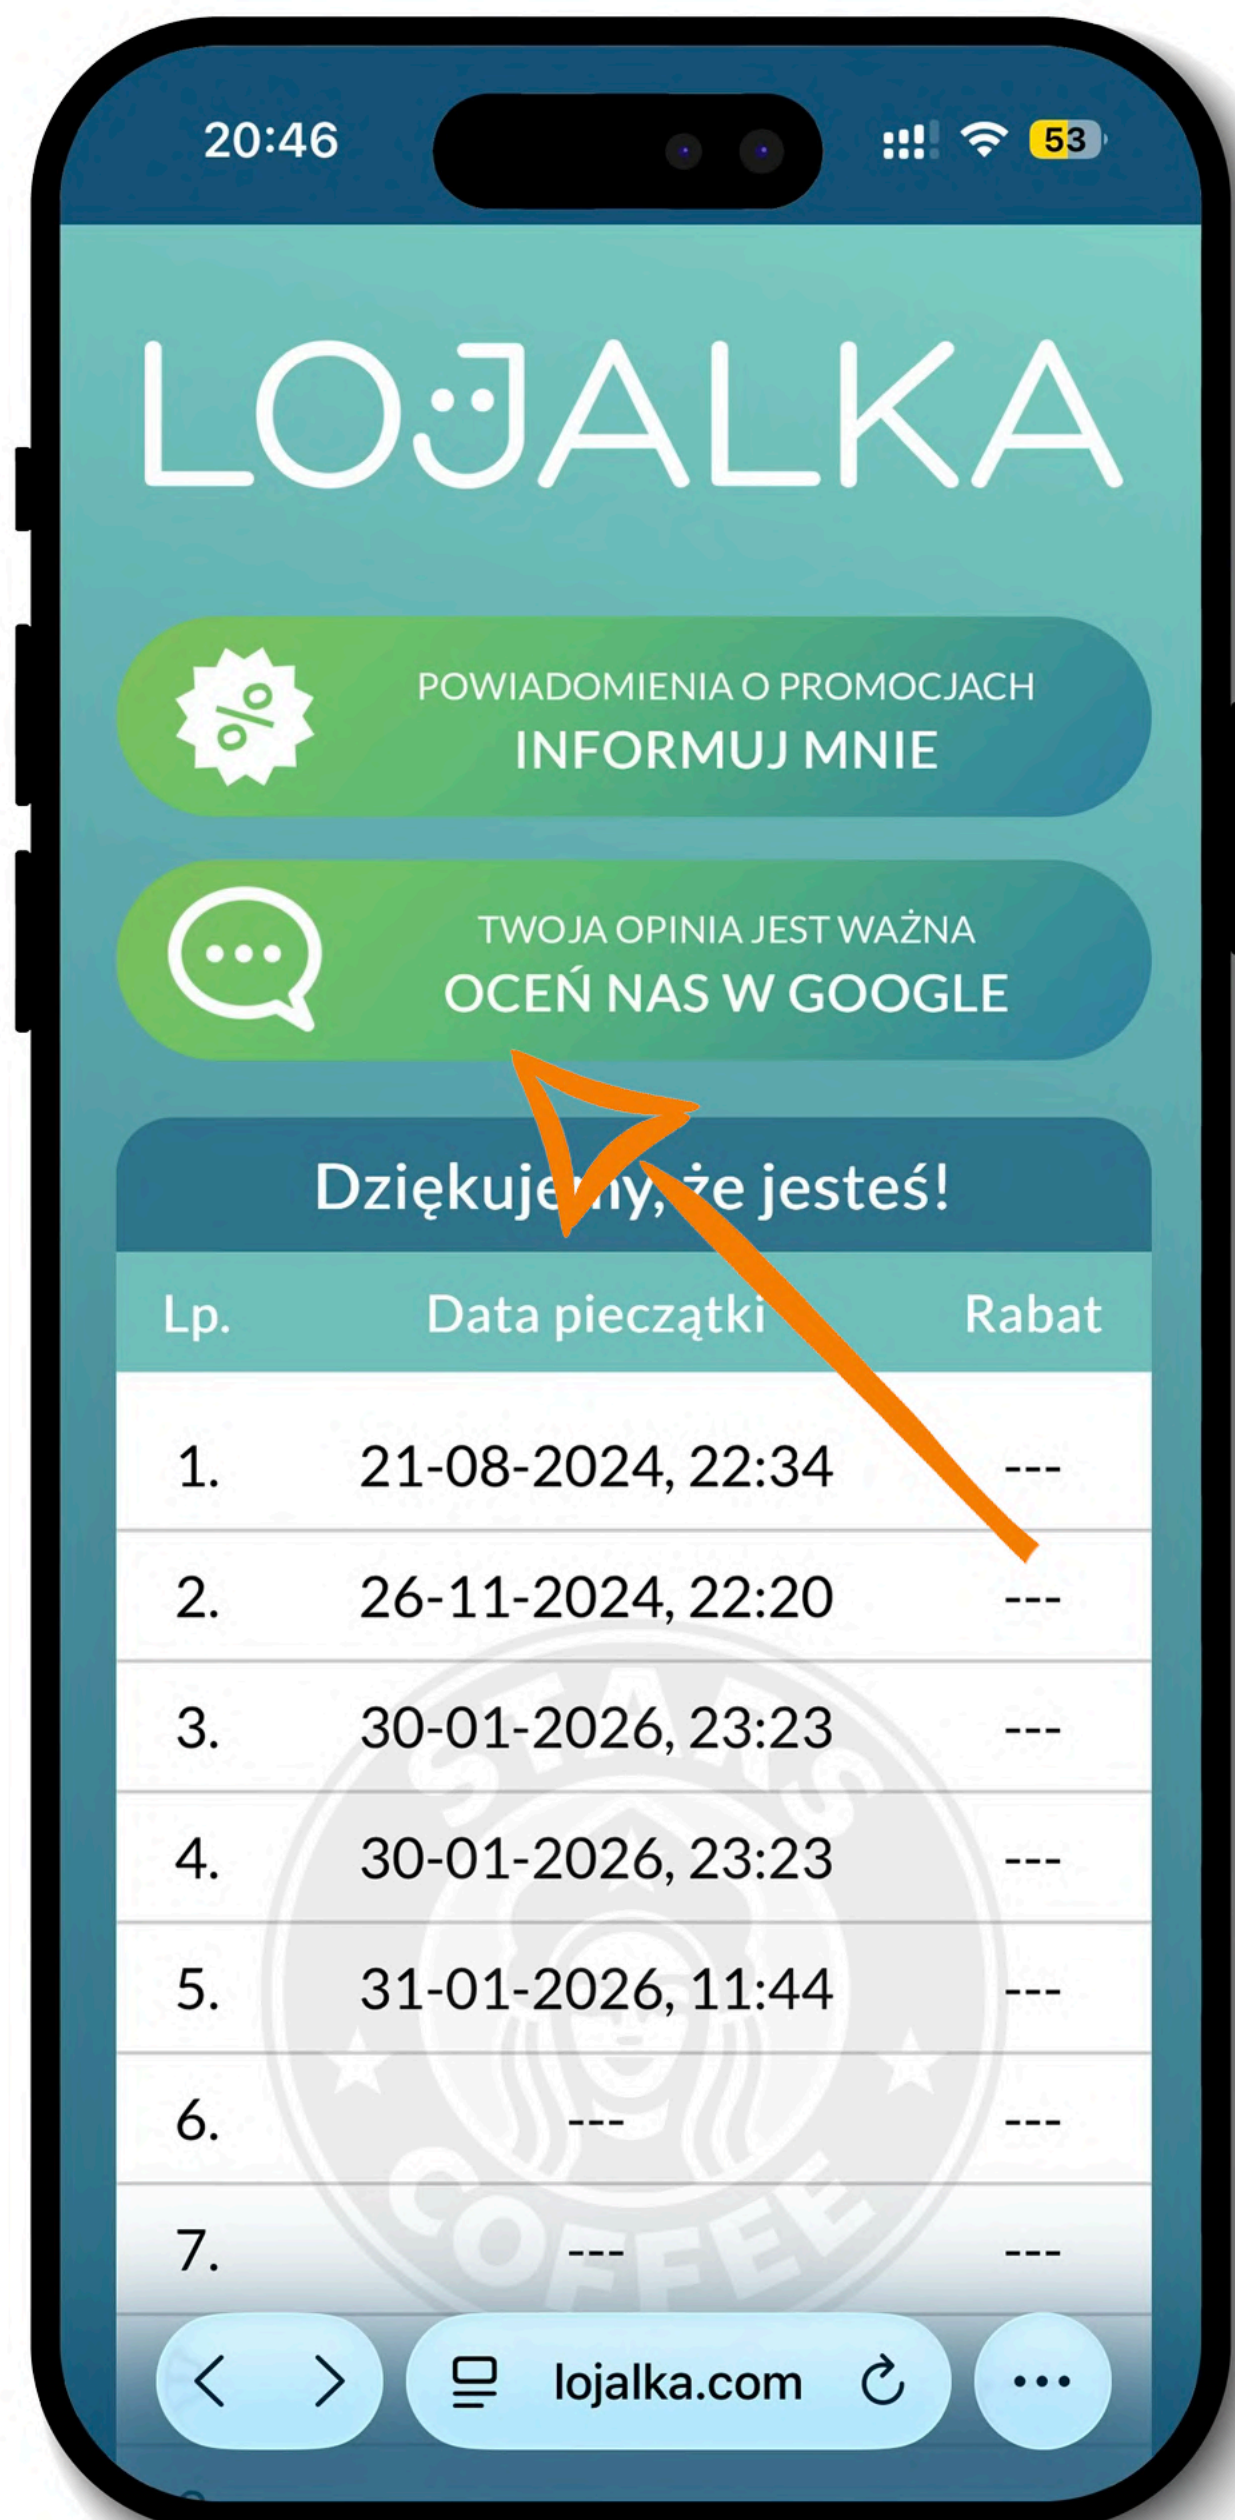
20:46

53

LOJALKA

%

POWIADOMIENIA O PROMOCJACH
INFORMUJ MNIE

TWOJA OPINIA JEST WAŻNA
OCEŃ NAS W GOOGLE

Dziękuje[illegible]y, że jesteś!

| Lp. | Data pieczątki | Rabat |
|---|---|---|
| 1. | 21-08-2024, 22:34 | --- |
| 2. | 26-11-2024, 22:20 | --- |
| 3. | 30-01-2026, 23:23 | --- |
| 4. | 30-01-2026, 23:23 | --- |
| 5. | 31-01-2026, 11:44 | --- |
| 6. | --- | --- |
| 7. | --- | --- |

STARS COFFEE

lojalka.com